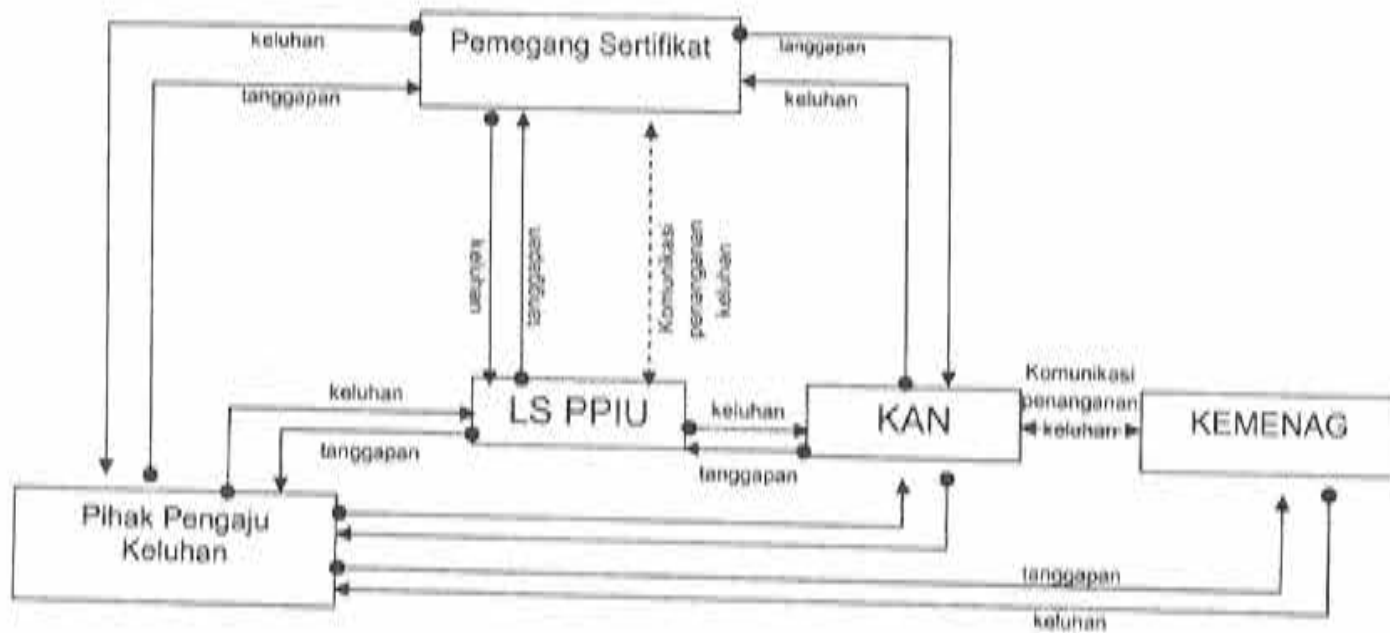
keluhan

Pemegang Sertifikat

tanggapan

tanggapan

keluhan

keluhan

tanggapan

Komunikasi penanganan keluhan

keluhan

LS PPIU

keluhan

KAN

Komunikasi penanganan keluhan

KEMENAG

tanggapan

tanggapan

Pihak Pengaju Keluhan

tanggapan

keluhan